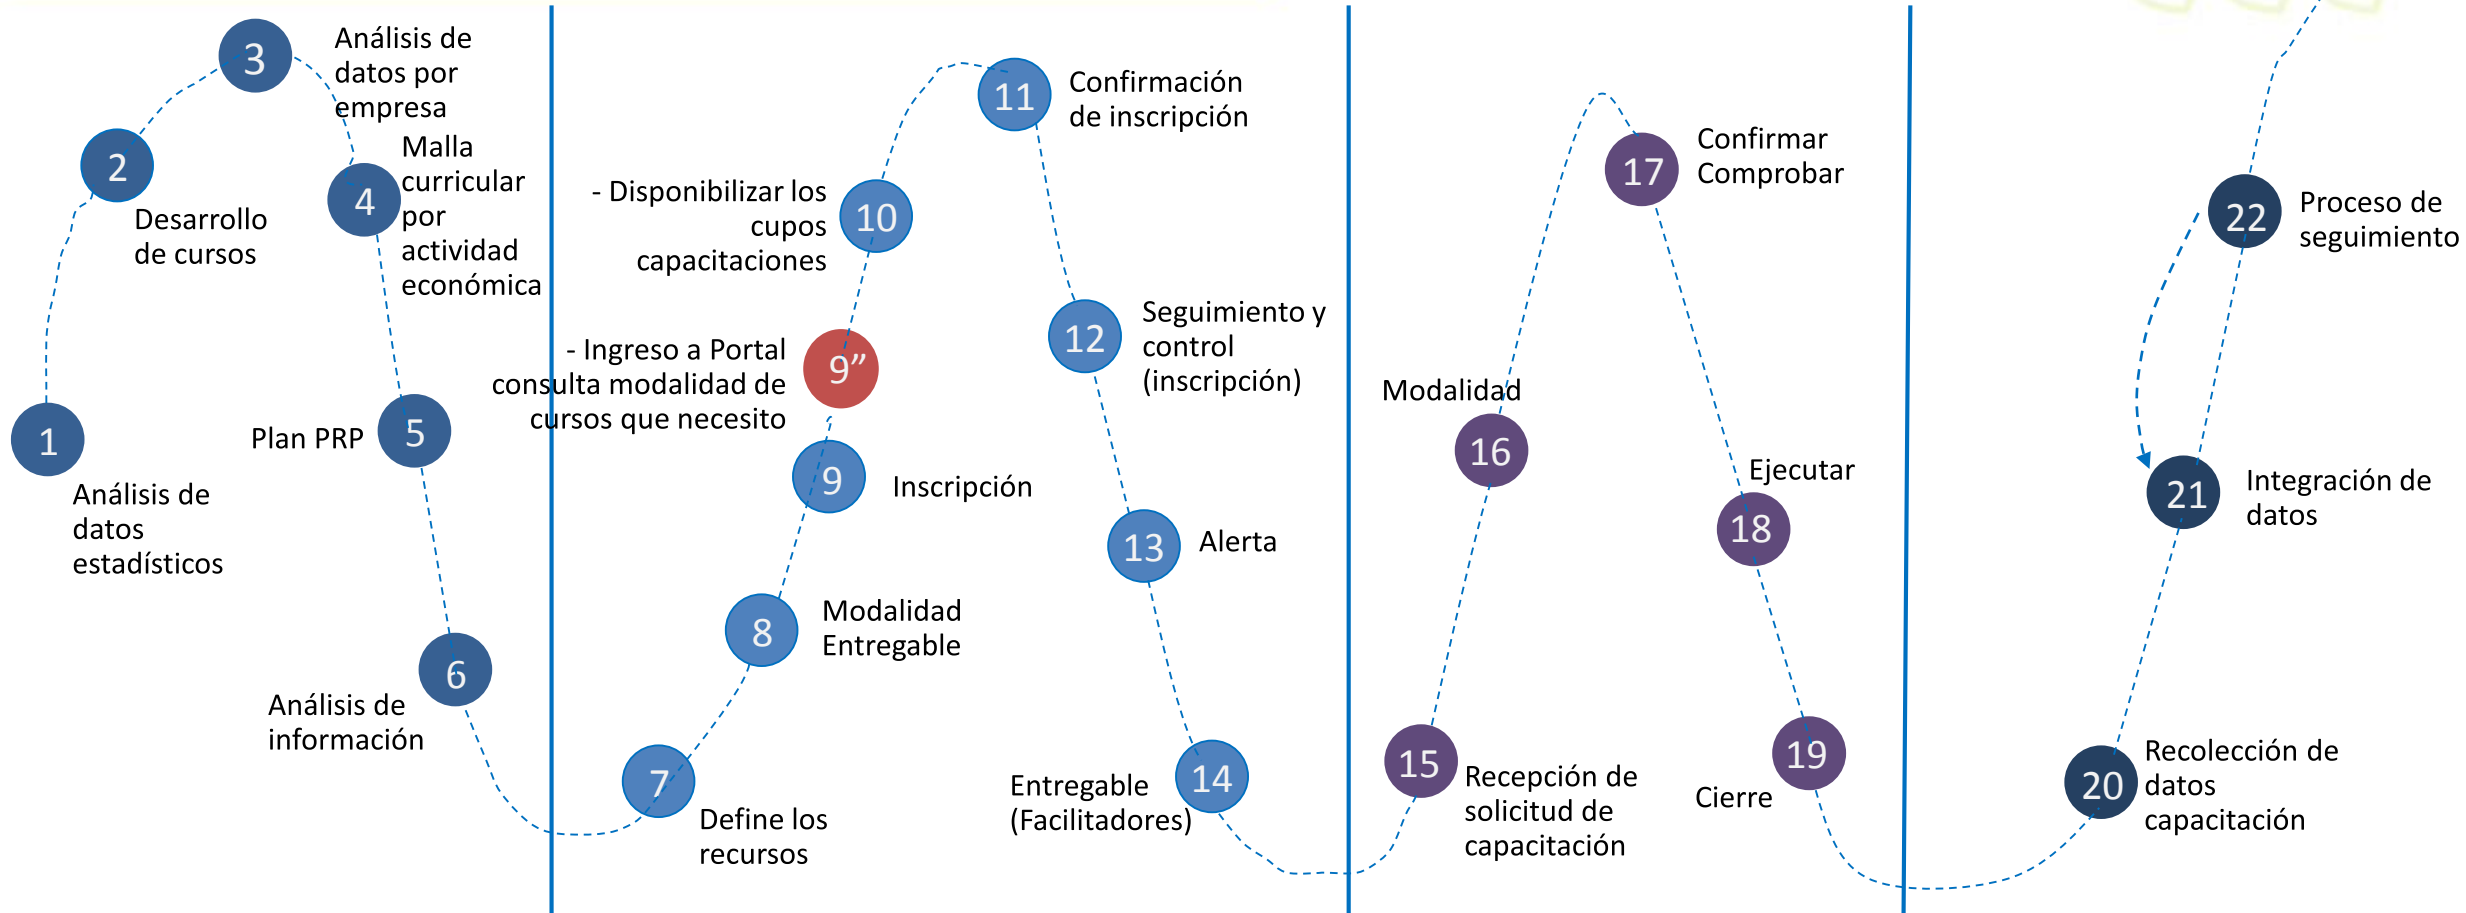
1
Análisis de datos estadísticos

2
Desarrollo de cursos

3
Análisis de datos por empresa

4
Malla curricular por actividad económica

5
Plan PRP

6
Análisis de información

7
Define los recursos

8
Modalidad Entregable

9
Inscripción

9”
- Ingreso a Portal consulta modalidad de cursos que necesito

10
- Disponibilizar los cupos capacitaciones

11
Confirmación de inscripción

12
Seguimiento y control (inscripción)

13
Alerta

14
Entregable (Facilitadores)

15
Recepción de solicitud de capacitación

16
Modalidad

17
Confirmar Comprobar

18
Ejecutar

19
Cierre

20
Recolección de datos capacitación

21
Integración de datos

22
Proceso de seguimiento